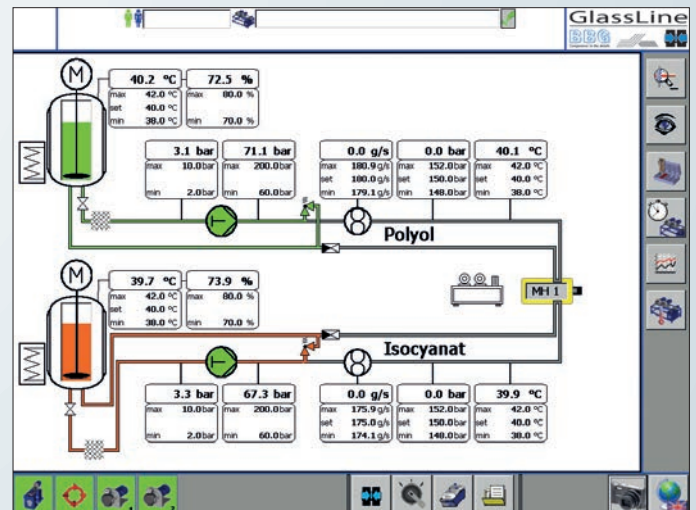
GlassLine
BBG

M
40.2 °C
max 42.0 °C
set 40.0 °C
min 38.0 °C

72.5 %
max 80.0 %
min 70.0 %

3.1 bar
max 10.0 bar
min 2.0 bar

71.1 bar
max 200.0 bar
min 60.0 bar

0.0 g/s
max 180.9 g/s
set 180.0 g/s
min 179.1 g/s

0.0 bar
max 152.0 bar
set 150.0 bar
min 148.0 bar

40.1 °C
max 42.0 °C
set 40.0 °C
min 38.0 °C

Polyol

MH 1

M
39.7 °C
max 42.0 °C
set 40.0 °C
min 38.0 °C

73.9 %
max 80.0 %
min 70.0 %

Isocyanat

3.3 bar
max 10.0 bar
min 2.0 bar

67.3 bar
max 200.0 bar
min 60.0 bar

0.0 g/s
max 175.9 g/s
set 175.0 g/s
min 174.1 g/s

0.0 bar
max 152.0 bar
set 150.0 bar
min 148.0 bar

39.9 °C
max 42.0 °C
set 40.0 °C
min 38.0 °C